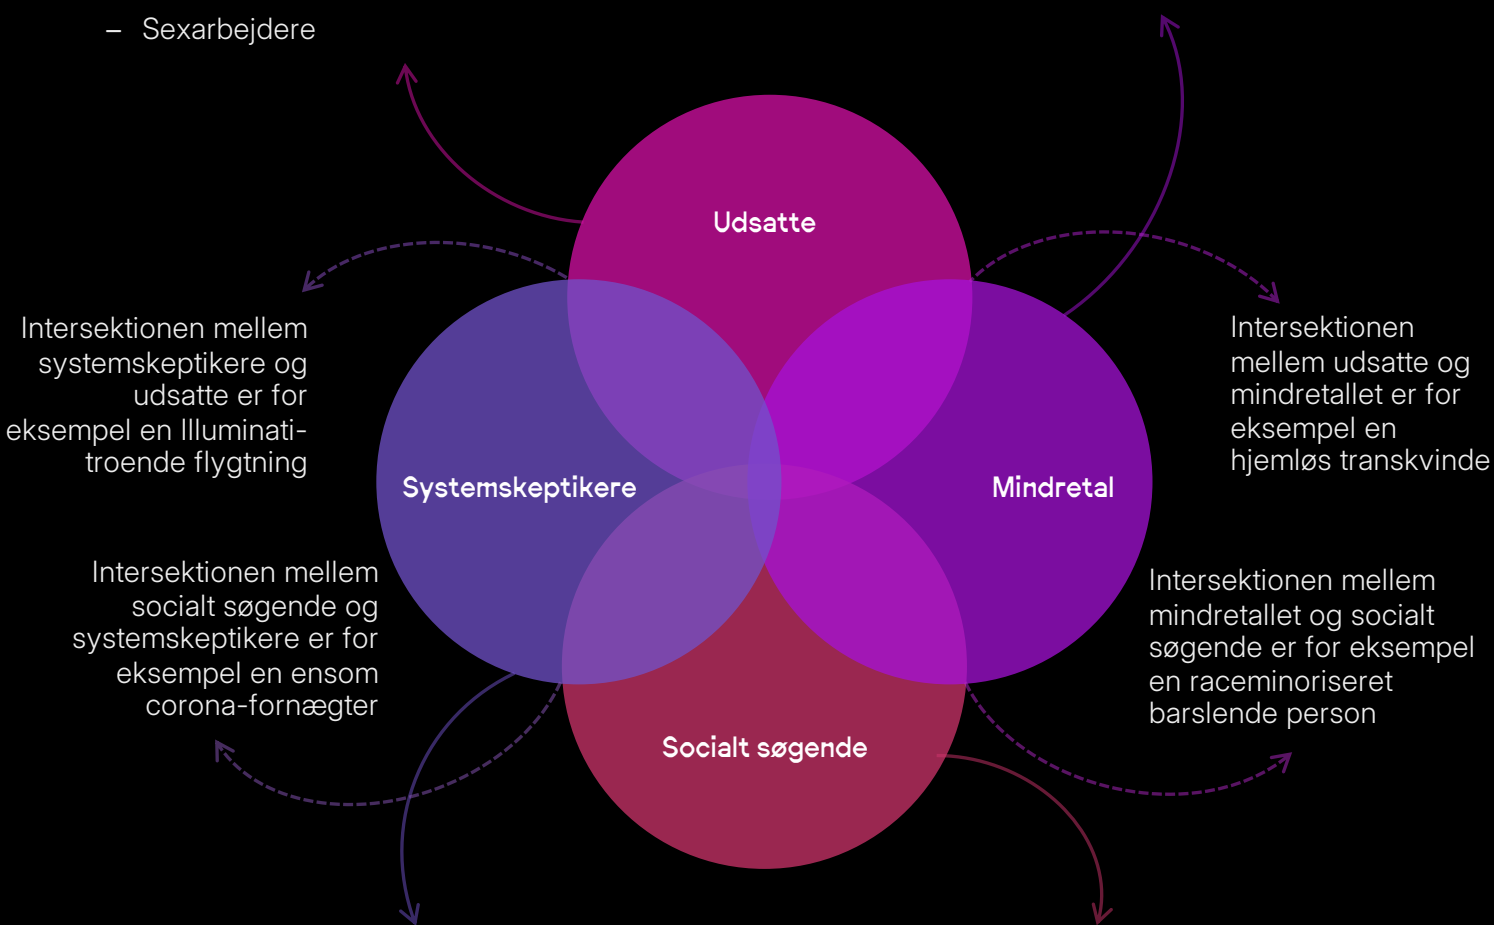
– Sexarbejdere

Udsatte

Intersektionen mellem systemskeptikere og udsatte er for eksempel en Illuminati-troende flygtning

Intersektionen mellem udsatte og mindretallet er for eksempel en hjemløs transkvinde

Systemskeptikere

Mindretal

Intersektionen mellem socialt søgende og systemskeptikere er for eksempel en ensom corona-fornægter

Intersektionen mellem mindretallet og socialt søgende er for eksempel en raceminoriseret barslende person

Socialt søgende